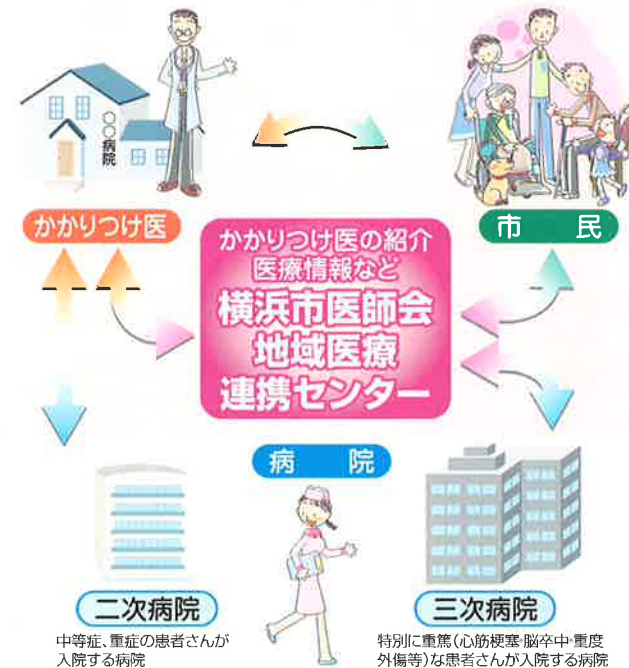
○○病院

かかりつけ医

市　民

かかりつけ医の紹介
医療情報など
横浜市医師会
地域医療
連携センター

病　院

二次病院
中等症、重症の患者さんが入院する病院

三次病院
特別に重篤（心筋梗塞・脳卒中・重度外傷等）な患者さんが入院する病院